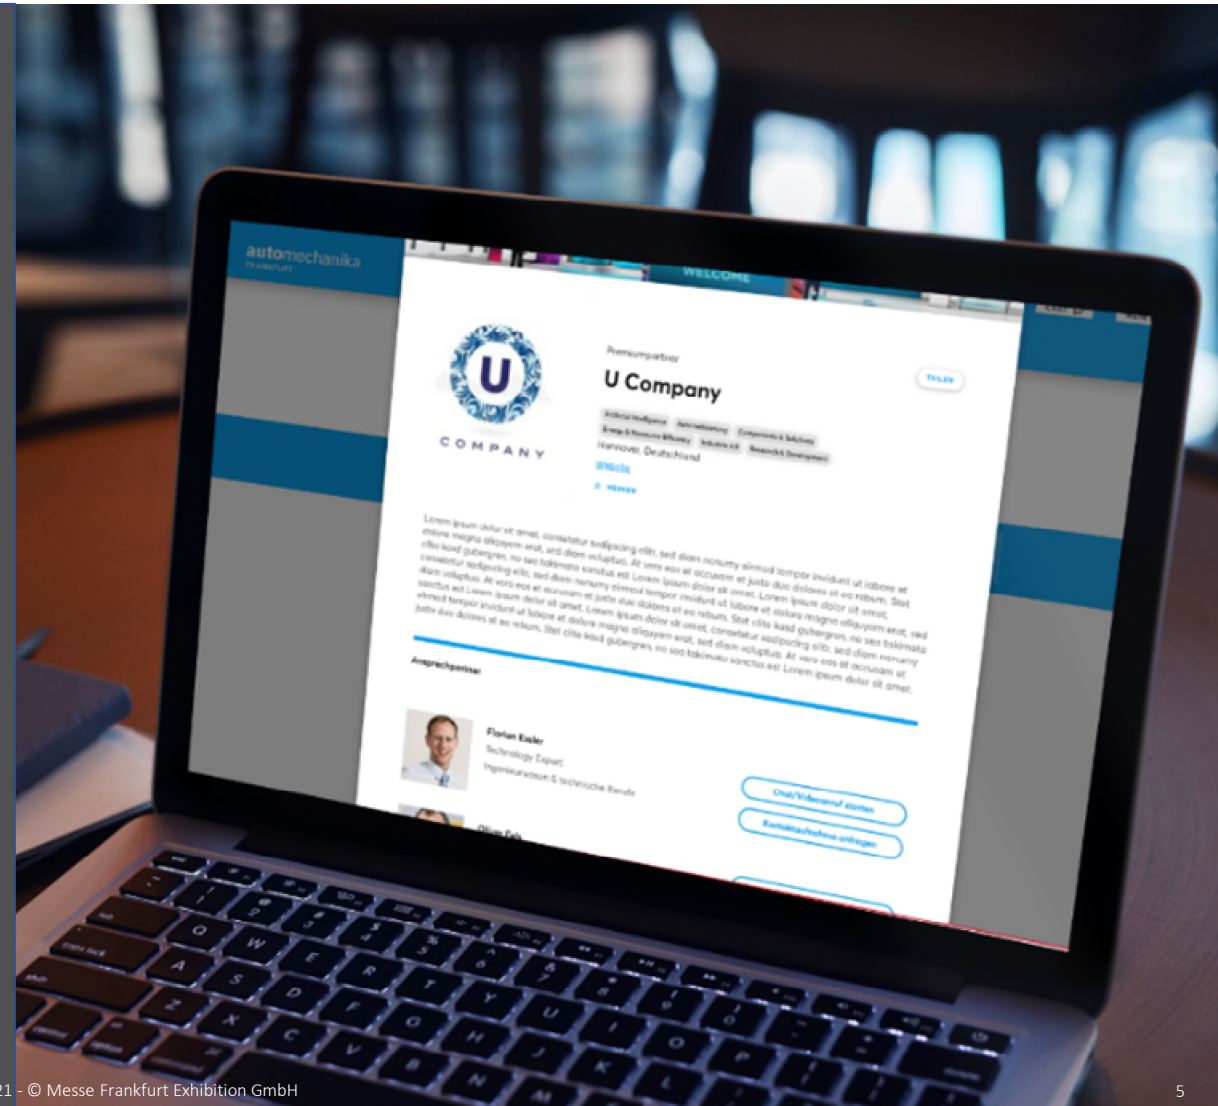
automechanika
FRANKFURT

WELCOME

U
COMPANY

Premiumpartner

U Company

TEILEN

Artificial Intelligence

Autonomous Driving

Components & Solutions

Energy & Resources Efficiency

Industry 4.0

Research & Development

Hannover, Deutschland

Website

MERKEN

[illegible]

Ansprechpartner

Florian Eisler
Technology Expert
Ingenieurwesen & technische Berufe

Chat/Videoanruf starten

Kontaktaufnahme anfragen

Oliver Falk

21 - © Messe Frankfurt Exhibition GmbH

5